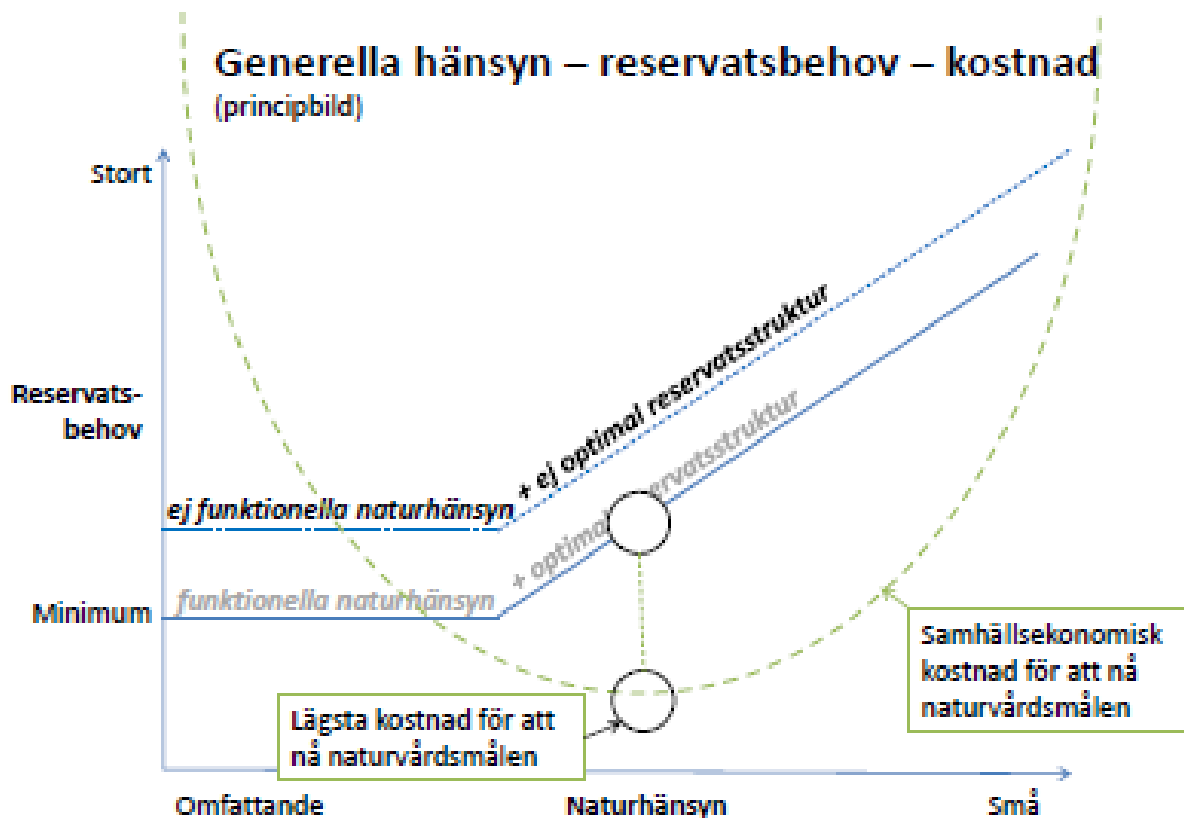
Generella hänsyn – reservatsbehov – kostnad
(principbild)

Stort

Reservatsbehov

ej funktionella naturhänsyn

+ ej optimal reservatsstruktur

+ optimal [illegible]rvatsstruktur

Minimum

funktionella naturhänsyn

Samhällsekonomisk kostnad för att nå naturvårdsmålen

Lägsta kostnad för att nå naturvårdsmålen

Omfattande

Naturhänsyn

Små